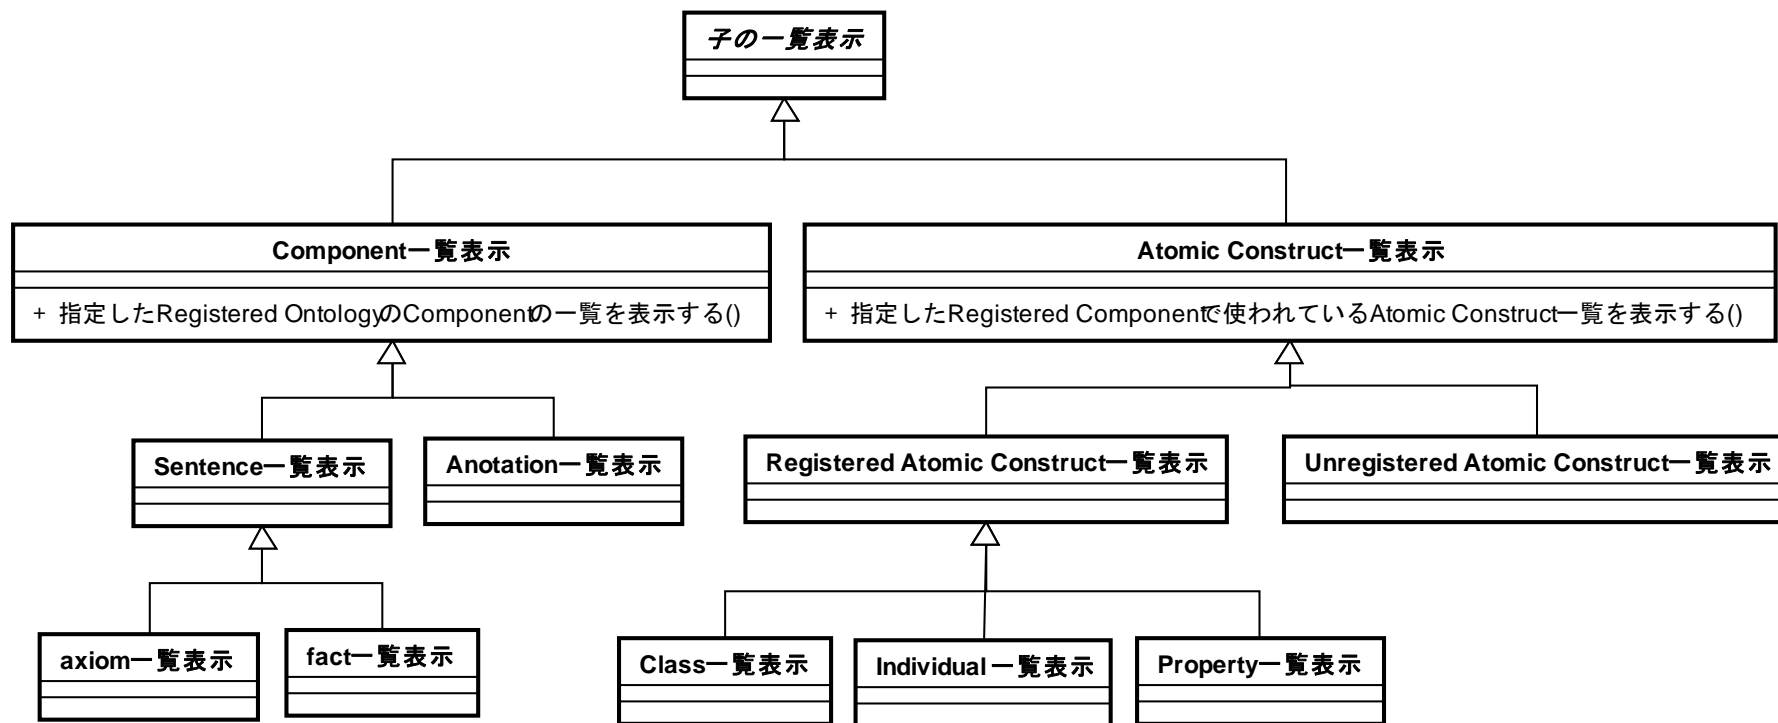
子の一覧表示

Component一覧表示

+ 指定したRegistered OntologyのComponentの一覧を表示する()

Atomic Construct一覧表示

+ 指定したRegistered Componentで使われているAtomic Construct一覧を表示する()

Sentence一覧表示

Anotation一覧表示

Registered Atomic Construct一覧表示

Unregistered Atomic Construct一覧表示

axiom一覧表示

fact一覧表示

Class一覧表示

Individual一覧表示

Property一覧表示